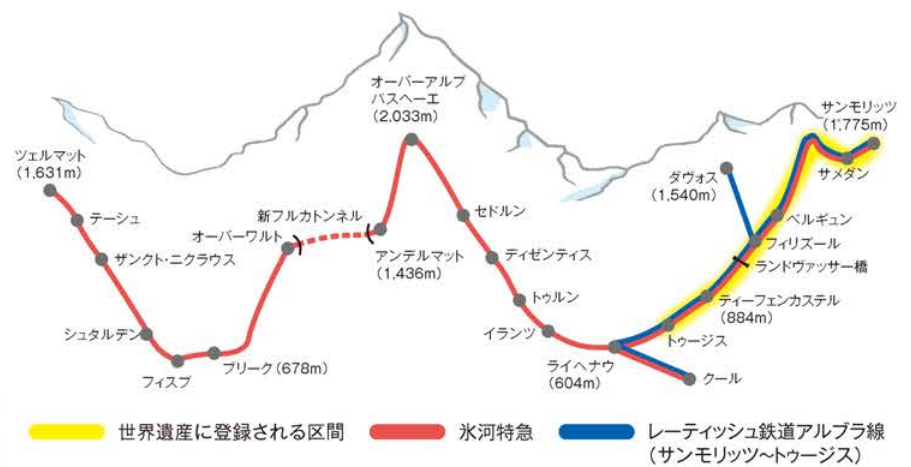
ツェルマット
(1,631m)
テーシュ
ザンクト・ニクラウス
シュタルデン
フィスプ
ブリーク (678m)
オーバーワルト
新フルカトンネル
オーバーアルプ
パスヘーエ
(2,033m)
アンデルマット
(1,436m)
セドルン
ディゼンティス
トゥルン
イランツ
ライヘナウ
(604m)
クール
トゥージス
ティーフェンカステル
(884m)
ランドヴァッサー橋
フィリズール
ベルギュン
ダヴォス
(1,540m)
サメダン
サンモリッツ
(1,775m)

世界遺産に登録される区間
氷河特急
レーティッシュ鉄道アルブラ線
(サンモリッツ〜トゥージス)